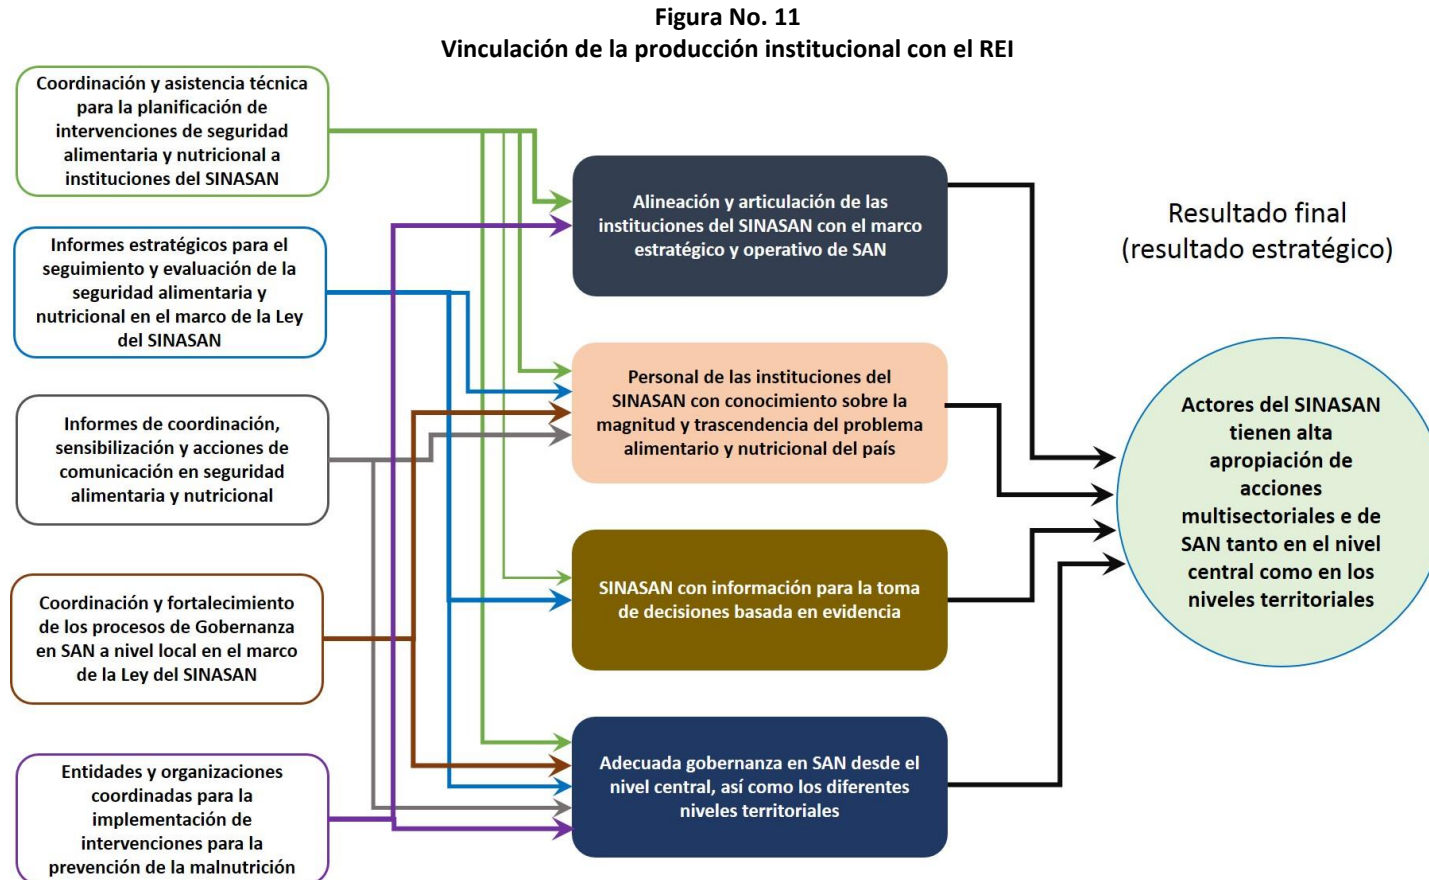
Figura No. 11
Vinculación de la producción institucional con el REI

Coordinación y asistencia técnica para la planificación de intervenciones de seguridad alimentaria y nutricional a instituciones del SINASAN

Informes estratégicos para el seguimiento y evaluación de la seguridad alimentaria y nutricional en el marco de la Ley del SINASAN

Informes de coordinación, sensibilización y acciones de comunicación en seguridad alimentaria y nutricional

Coordinación y fortalecimiento de los procesos de Gobernanza en SAN a nivel local en el marco de la Ley del SINASAN

Entidades y organizaciones coordinadas para la implementación de intervenciones para la prevención de la malnutrición

Alineación y articulación de las instituciones del SINASAN con el marco estratégico y operativo de SAN

Personal de las instituciones del SINASAN con conocimiento sobre la magnitud y trascendencia del problema alimentario y nutricional del país

SINASAN con información para la toma de decisiones basada en evidencia

Adecuada gobernanza en SAN desde el nivel central, así como los diferentes niveles territoriales

Resultado final (resultado estratégico)

Actores del SINASAN tienen alta apropiación de acciones multisectoriales e de SAN tanto en el nivel central como en los niveles territoriales